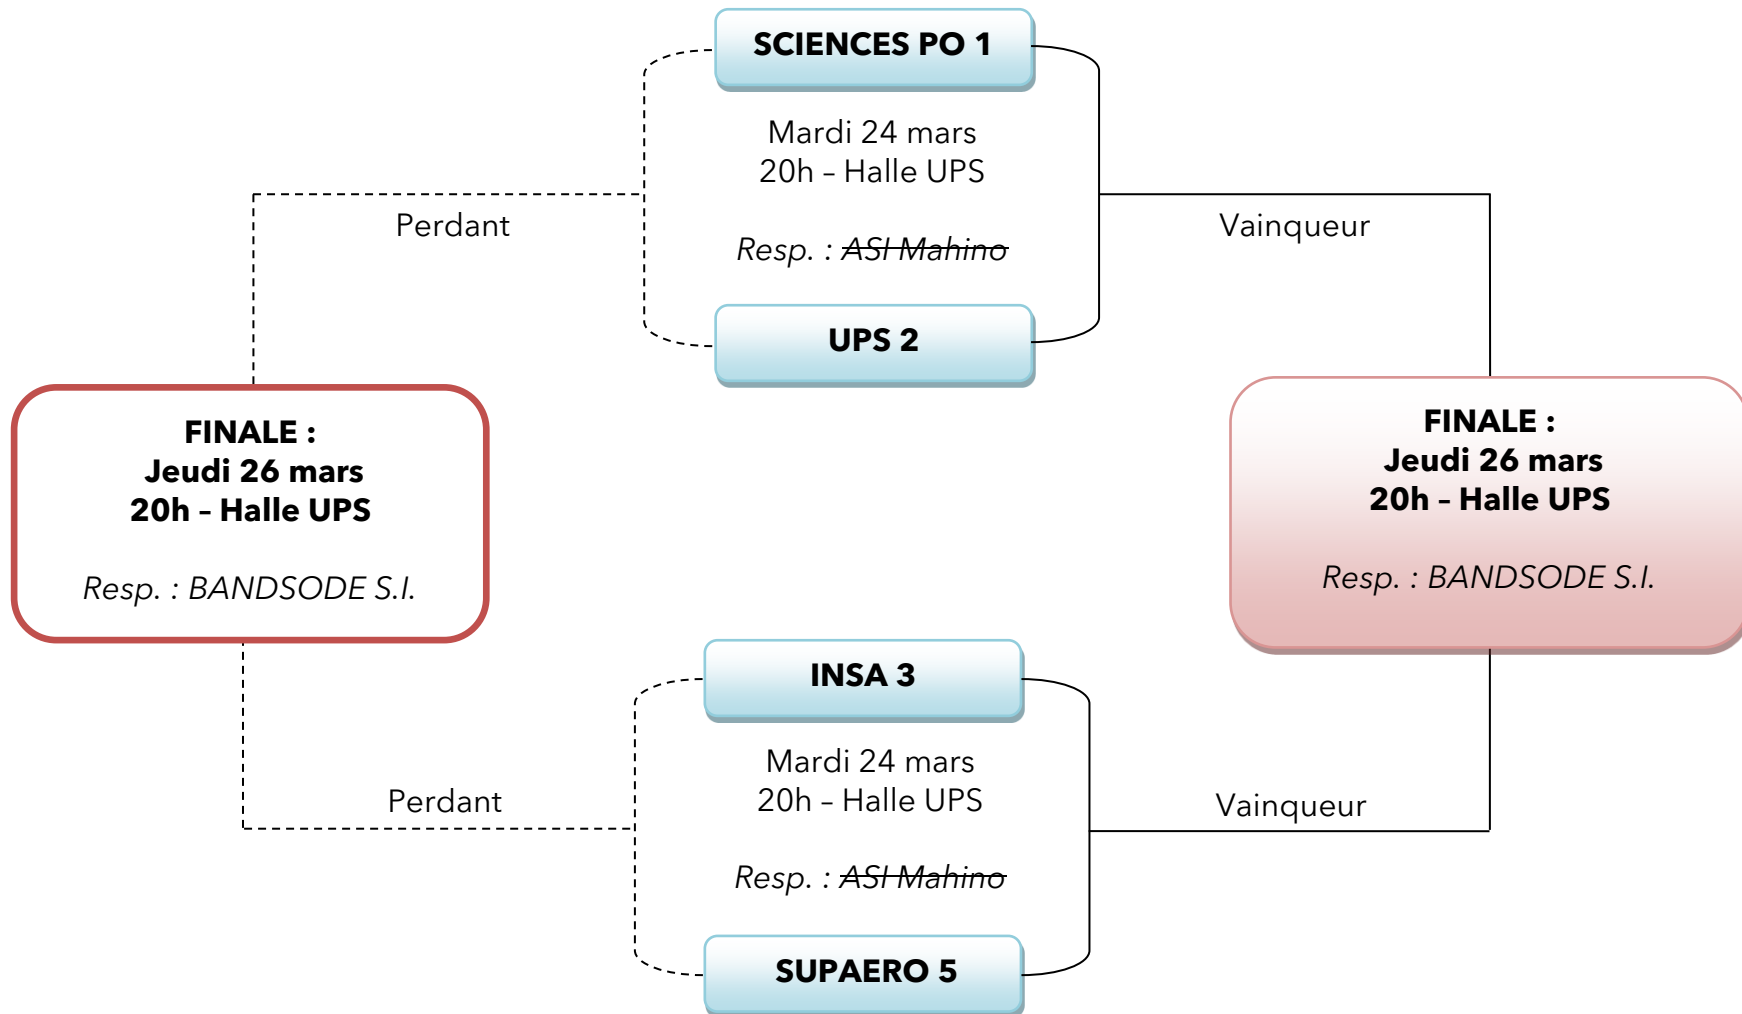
SCIENCES PO 1

Mardi 24 mars
20h – Halle UPS

Resp. : ~~ASI Mahino~~

UPS 2

Perdant

Vainqueur

FINALE :
Jeudi 26 mars
20h – Halle UPS

Resp. : BANDSODE S.I.

FINALE :
Jeudi 26 mars
20h – Halle UPS

Resp. : BANDSODE S.I.

INSA 3

Mardi 24 mars
20h – Halle UPS

Resp. : ~~ASI Mahino~~

SUPAERO 5

Perdant

Vainqueur